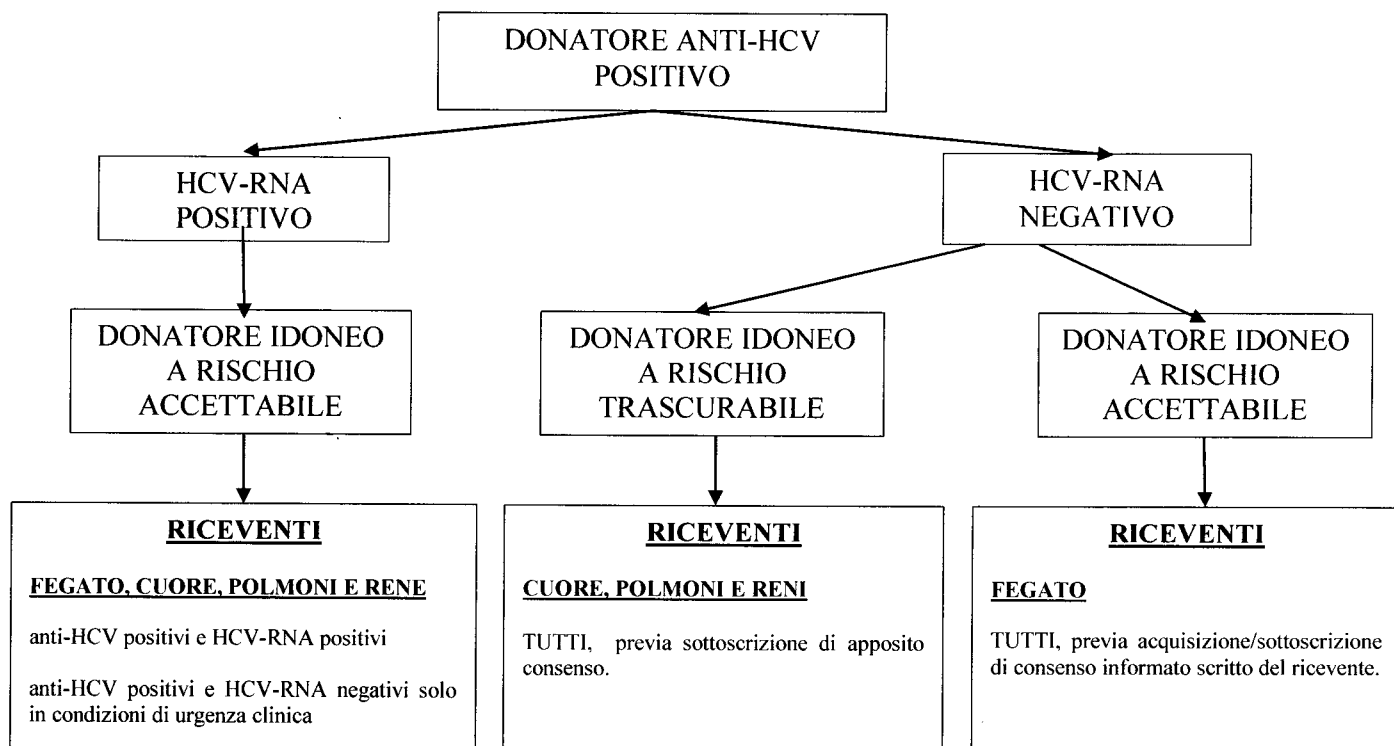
DONATORE ANTI-HCV POSITIVO

HCV-RNA POSITIVO

HCV-RNA NEGATIVO

DONATORE IDONEO A RISCHIO ACCETTABILE

DONATORE IDONEO A RISCHIO TRASCURABILE

DONATORE IDONEO A RISCHIO ACCETTABILE

RICEVENTI

FEGATO, CUORE, POLMONI E RENE

anti-HCV positivi e HCV-RNA positivi

anti-HCV positivi e HCV-RNA negativi solo in condizioni di urgenza clinica

RICEVENTI

CUORE, POLMONI E RENI

TUTTI, previa sottoscrizione di apposito consenso.

RICEVENTI

FEGATO

TUTTI, previa acquisizione/sottoscrizione di consenso informato scritto del ricevente.